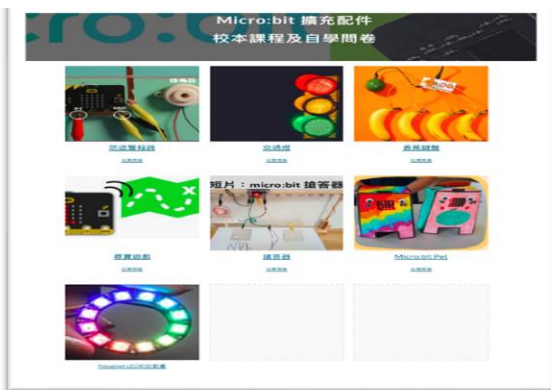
Micro:bit 擴充配件
校本課程及自學問卷

蜂鳴器
防盜警報器
自學問卷

交通燈
自學問卷

香蕉鍵盤
自學問卷

短片：micro:bit 搶答器

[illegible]遊戲
自學問卷

搶答器
自學問卷

Micro:bit Pet
自學問卷

Neopixel LED彩虹彩燈